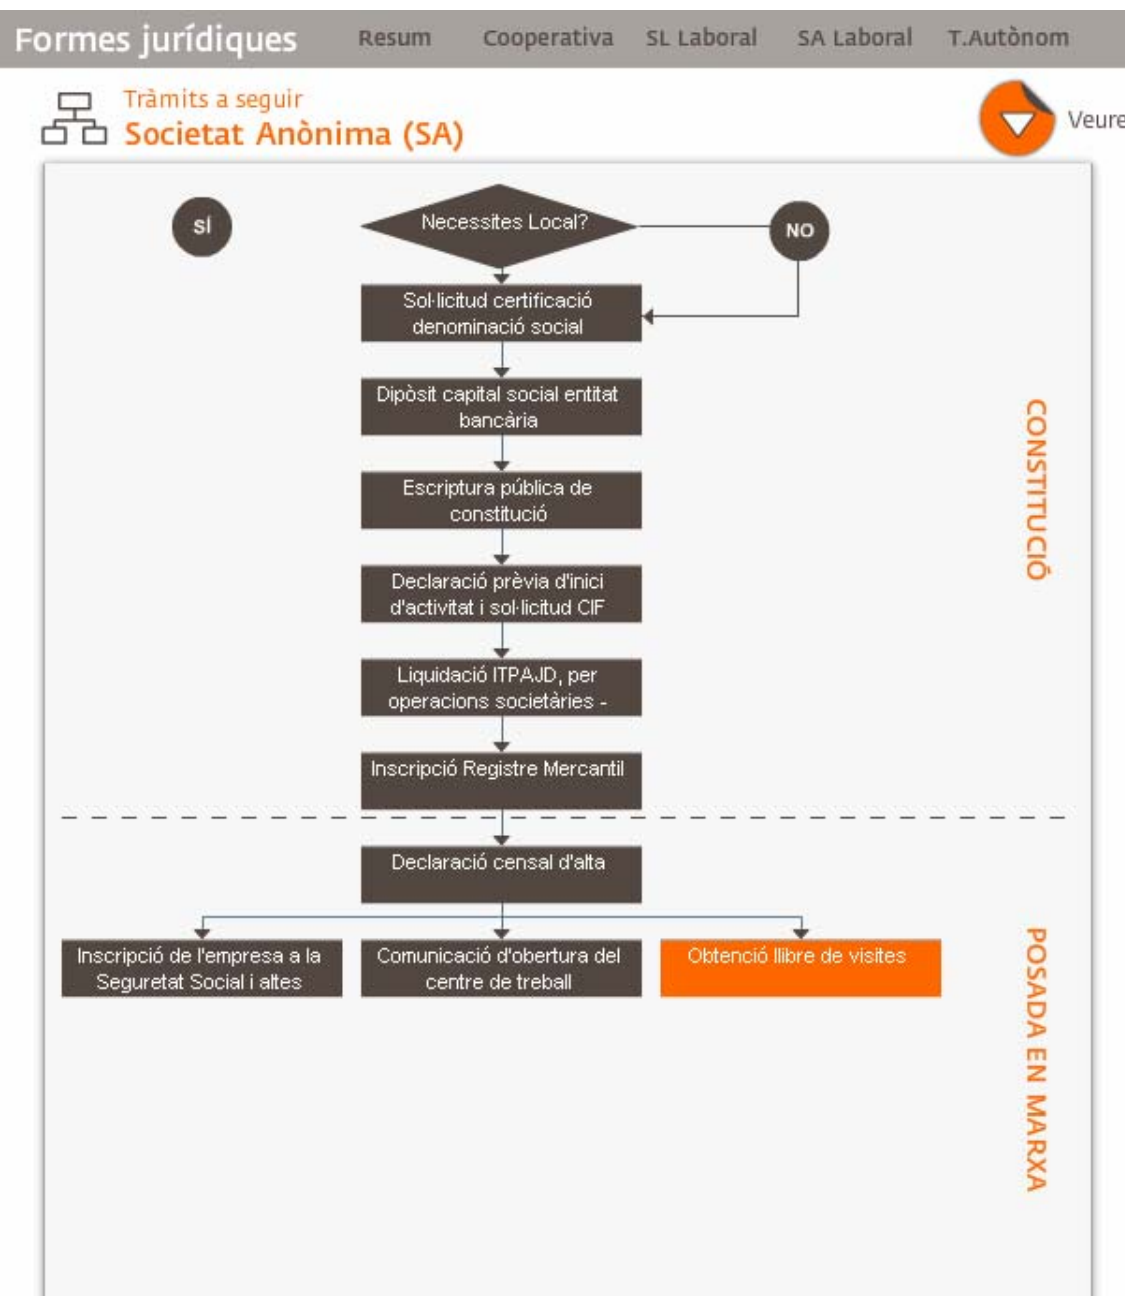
Formes jurídiques Resum Cooperativa SL Laboral SA Laboral T.Autònom

Tràmits a seguir
Societat Anònima (SA)

Veure

SÍ

Necessites Local?

NO

Sol·licitud certificació denominació social

Dipòsit capital social entitat bancària

Escriptura pública de constitució

Declaració prèvia d'inici d'activitat i sol·licitud CIF

Liquidació ITPAJD, per operacions societàries -

Inscripció Registre Mercantil

CONSTITUCIÓ

Declaració censal d'alta

Inscripció de l'empresa a la Seguretat Social i altes

Comunicació d'obertura del centre de treball

Obtenció llibre de visites

POSADA EN MARXA